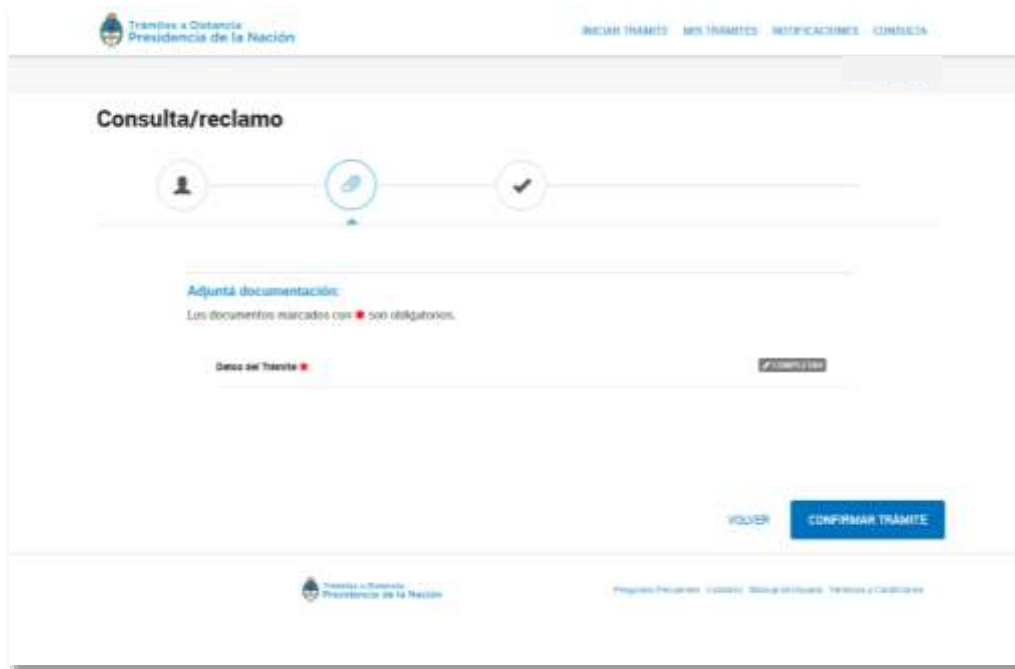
Trámites a Distancia
Presidencia de la Nación

INICIAR TRAMITE MIS TRAMITES NOTIFICACIONES CONSULTA

Consulta/reclamo

Adjuntá documentación:
Los documentos marcados con ● son obligatorios.

Datos del Trámite ●

COMPLETAR

VOLVER CONFIRMAR TRAMITE

Trámites a Distancia
Presidencia de la Nación

Preguntas Frecuentes Contacto Manual de Usuario Términos y Condiciones